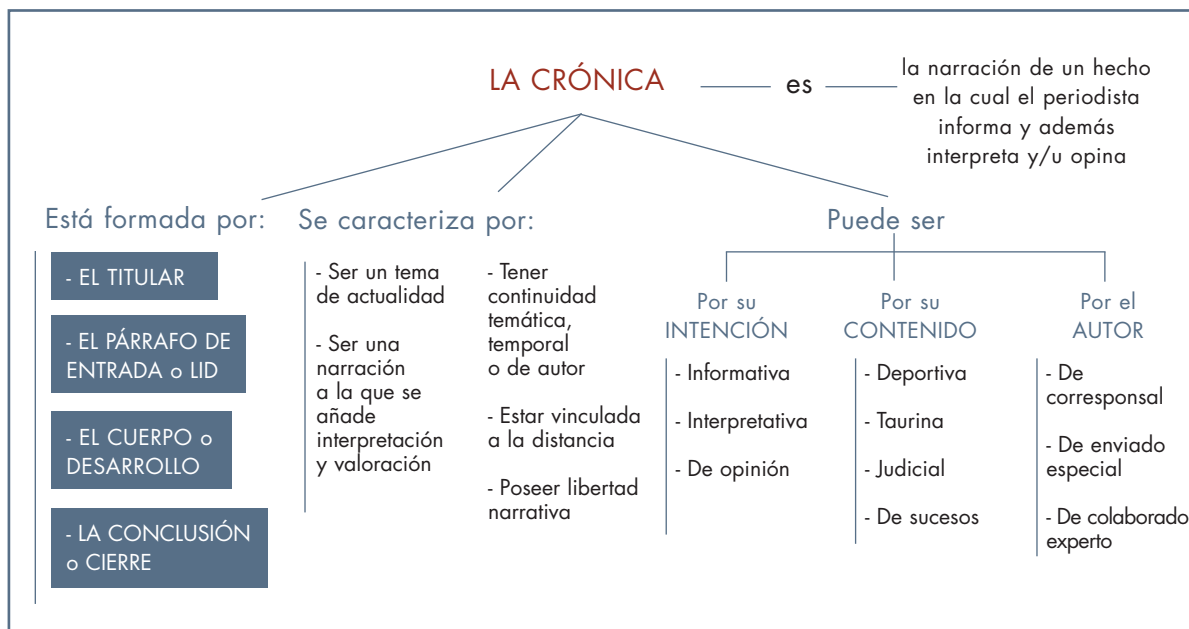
LA CRÓNICA — es — la narración de un hecho en la cual el periodista informa y además interpreta y/u opina

Está formada por:

- EL TITULAR

- EL PÁRRAFO DE ENTRADA o LID

- EL CUERPO o DESARROLLO

- LA CONCLUSIÓN o CIERRE

Se caracteriza por:

- Ser un tema de actualidad

- Ser una narración a la que se añade interpretación y valoración

- Tener continuidad temática, temporal o de autor

- Estar vinculada a la distancia

- Poseer libertad narrativa

Puede ser

Por su INTENCIÓN

- Informativa

- Interpretativa

- De opinión

Por su CONTENIDO

- Deportiva

- Taurina

- Judicial

- De sucesos

Por el AUTOR

- De corresponsal

- De enviado especial

- De colaborado experto